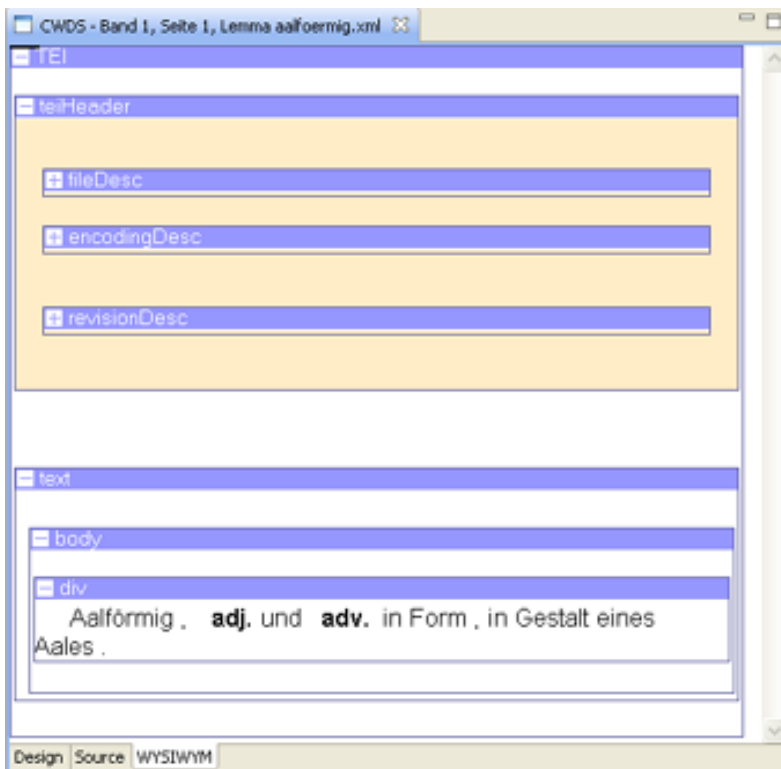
CWDS - Band 1, Seite 1, Lemma aalfoermig.xml

TEI

teiHeader

fileDesc

encodingDesc

revisionDesc

text

body

div

Aalförmig , **adj.** und **adv.** in Form , in Gestalt eines Aales .

Design Source WYSIWYM